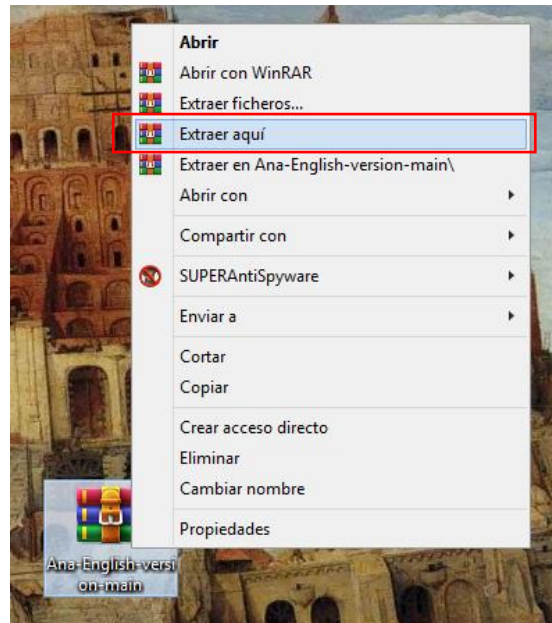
Abrir
Abrir con WinRAR
Extraer ficheros...
Extraer aquí
Extraer en Ana-English-version-main\
Abrir con

Compartir con

SUPERAntiSpyware

Enviar a

Cortar
Copiar

Crear acceso directo
Eliminar
Cambiar nombre

Propiedades

Ana-English-version-main